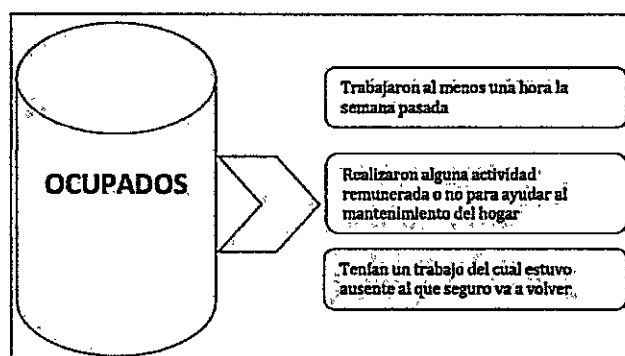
OCUPADOS

Trabajaron al menos una hora la semana pasada

Realizaron alguna actividad remunerada o no para ayudar al mantenimiento del hogar

Tenían un trabajo del cual estuvo ausente al que seguro va a volver